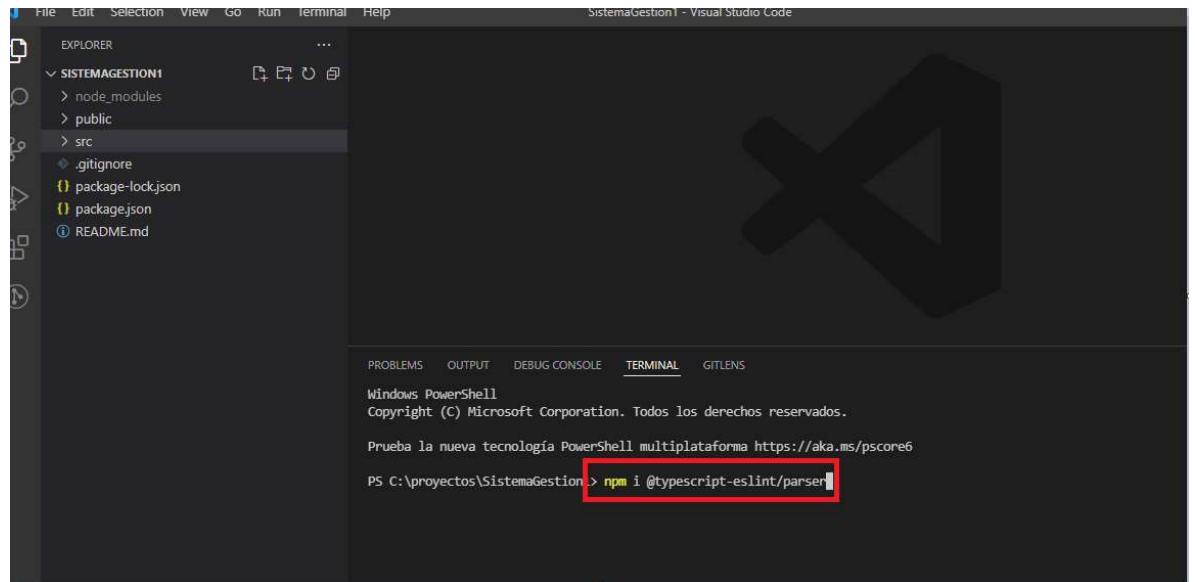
File Edit Selection View Go Run Terminal Help SistemaGestion1 - Visual Studio Code

EXPLORER ...

SISTEMAGESTION1
> node_modules
> public
> src
.gitignore
{} package-lock.json
{} package.json
README.md

PROBLEMS OUTPUT DEBUG CONSOLE TERMINAL GITLENS

Windows PowerShell
Copyright (C) Microsoft Corporation. Todos los derechos reservados.

Prueba la nueva tecnología PowerShell multiplataforma https://aka.ms/pscore6

PS C:\proyectos\SistemaGestion1> npm i @typescript-eslint/parser